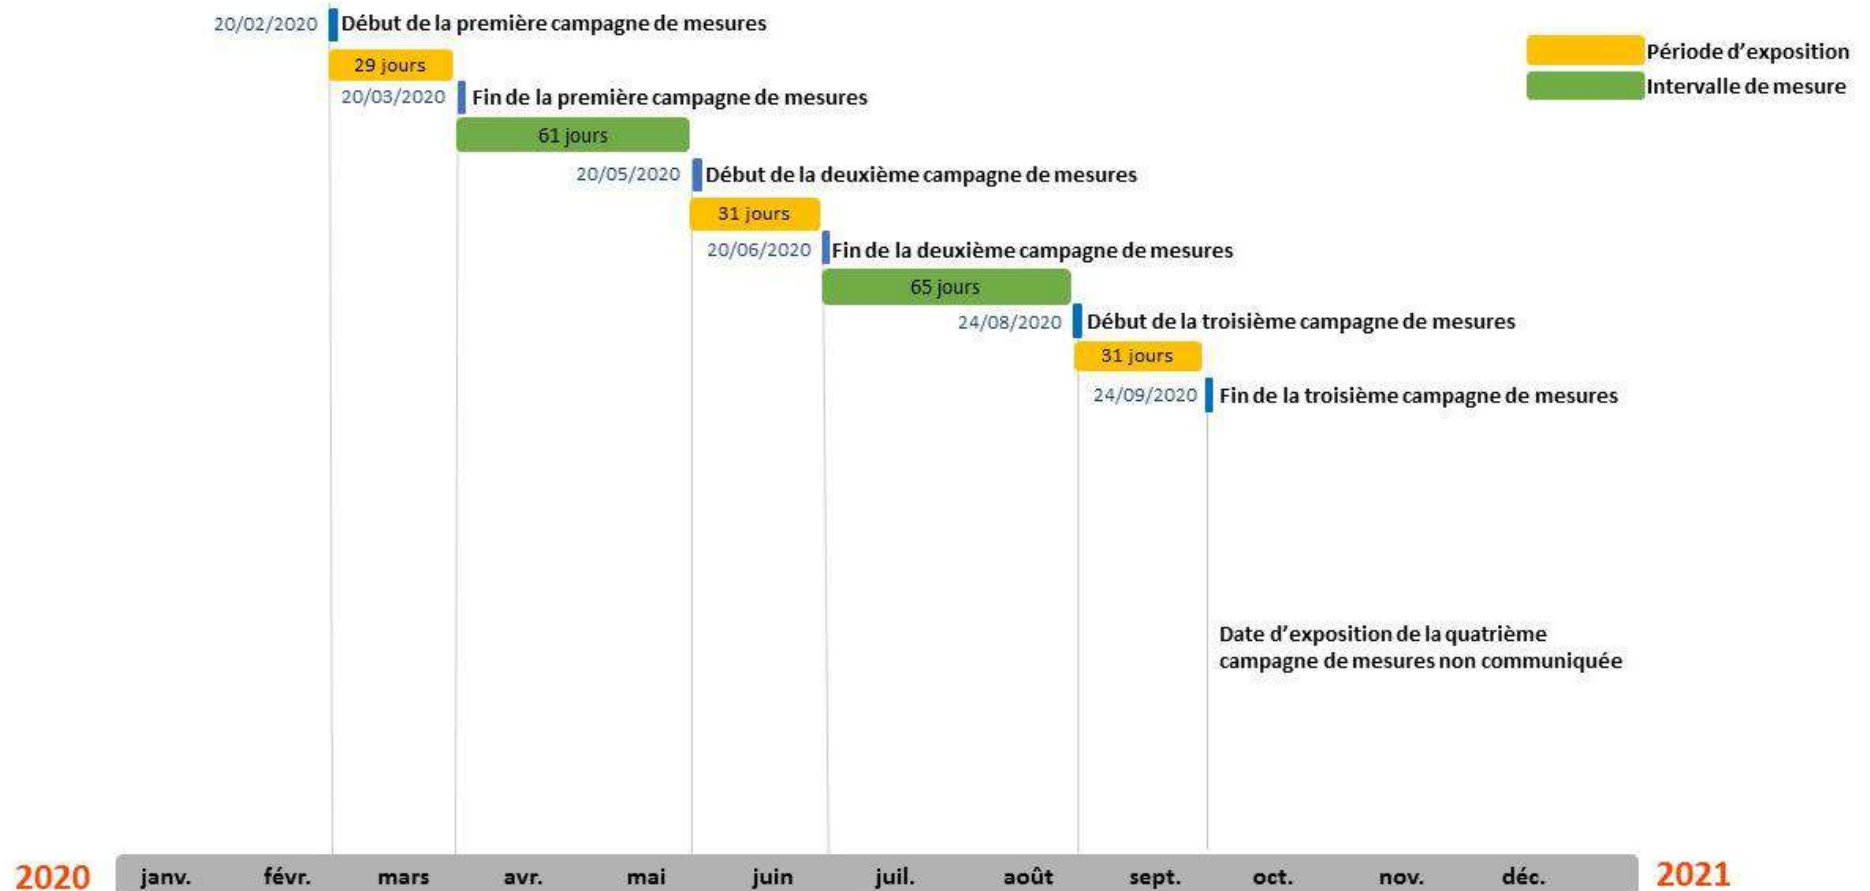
20/02/2020 Début de la première campagne de mesures

Période d'exposition

Intervalle de mesure

29 jours

20/03/2020 Fin de la première campagne de mesures

61 jours

20/05/2020 Début de la deuxième campagne de mesures

31 jours

20/06/2020 Fin de la deuxième campagne de mesures

65 jours

24/08/2020 Début de la troisième campagne de mesures

31 jours

24/09/2020 Fin de la troisième campagne de mesures

Date d'exposition de la quatrième campagne de mesures non communiquée

2020 janv. févr. mars avr. mai juin juil. août sept. oct. nov. déc. 2021